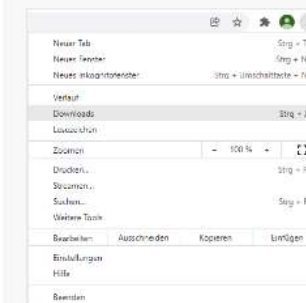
Neuer Tab Strg + T
Neues Fenster Strg + N
Neues Inkognitofenster Strg + Umschalttaste + N

Verlauf
Downloads Strg + J
Lesezeichen

Zoomen - 100 % +

Drucken... Strg + P
Streamen...
Suchen... Strg + F
Weitere Tools

Bearbeiten Ausschneiden Kopieren Einfügen

Einstellungen
Hilfe

Beenden